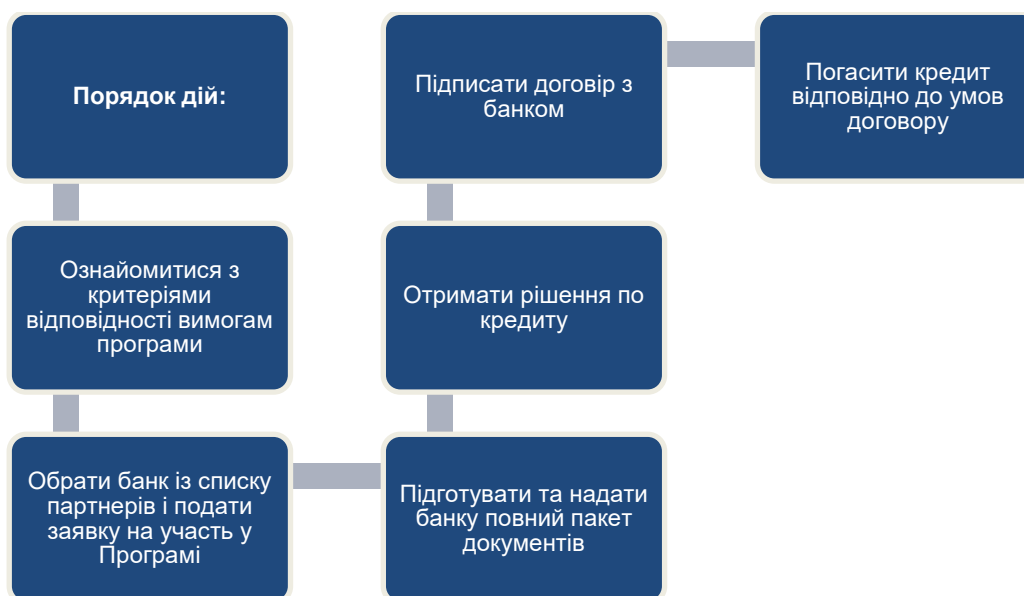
Порядок дій:

Ознайомитися з критеріями відповідності вимогам програми

Обрати банк із списку партнерів і подати заявку на участь у Програмі

Підготувати та надати банку повний пакет документів

Отримати рішення по кредиту

Підписати договір з банком

Погасити кредит відповідно до умов договору